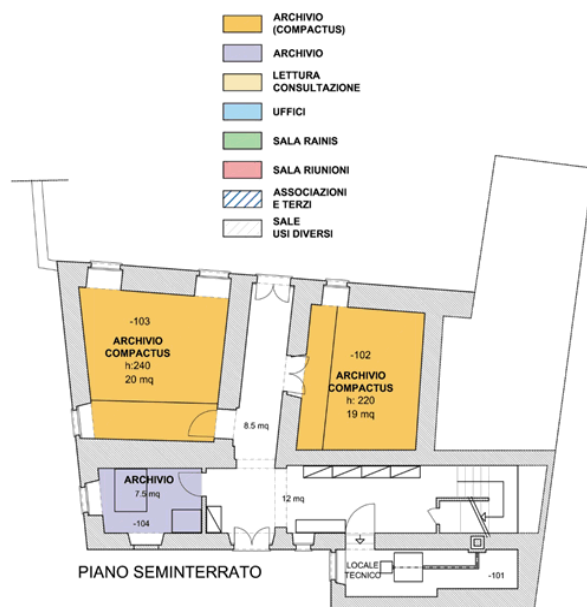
ARCHIVIO (COMPACTUS)

ARCHIVIO

LETTURA CONSULTAZIONE

UFFICI

SALA RAINIS

SALA RIUNIONI

ASSOCIAZIONI E TERZI

SALE USI DIVERSI

-103
ARCHIVIO COMPACTUS
h:240
20 mq

8.5 mq

-102
ARCHIVIO COMPACTUS
h: 220
19 mq

ARCHIVIO
7.5 mq
-104

12 mq

LOCALE TECNICO

-101

PIANO SEMINTERRATO